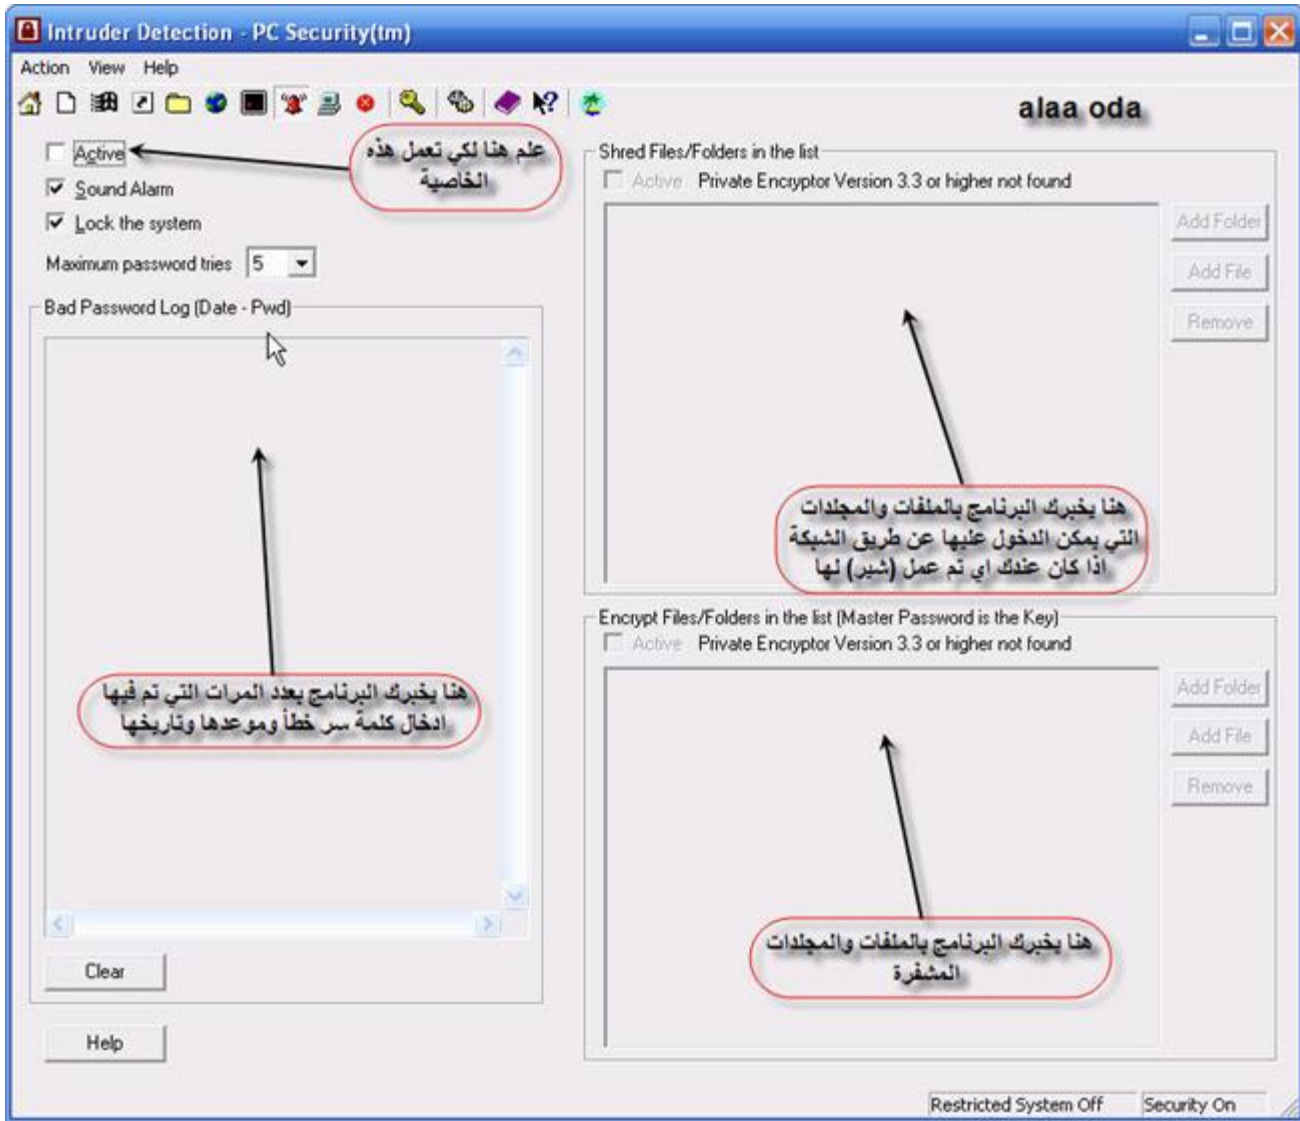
Intruder Detection - PC Security(tm)

Action View Help

alaa oda

Active

علم هنا لكي تعمل هذه الخاصية

Sound Alarm

Lock the system

Maximum password tries 5

Bad Password Log (Date - Pwd)

هنا يخبرك البرنامج بعدد المرات التي تم فيها ادخال كلمة سر خطأ وموعدها وتاريخها

Clear

Help

Shred Files/Folders in the list

Active Private Encryptor Version 3.3 or higher not found

Add Folder

Add File

Remove

هنا يخبرك البرنامج بالملفات والمجلدات التي يمكن الدخول عليها عن طريق الشبكة اذا كان عندك اي تم عمل (شير) لها

Encrypt Files/Folders in the list (Master Password is the Key)

Active Private Encryptor Version 3.3 or higher not found

Add Folder

Add File

Remove

هنا يخبرك البرنامج بالملفات والمجلدات المشفرة

Restricted System Off

Security On